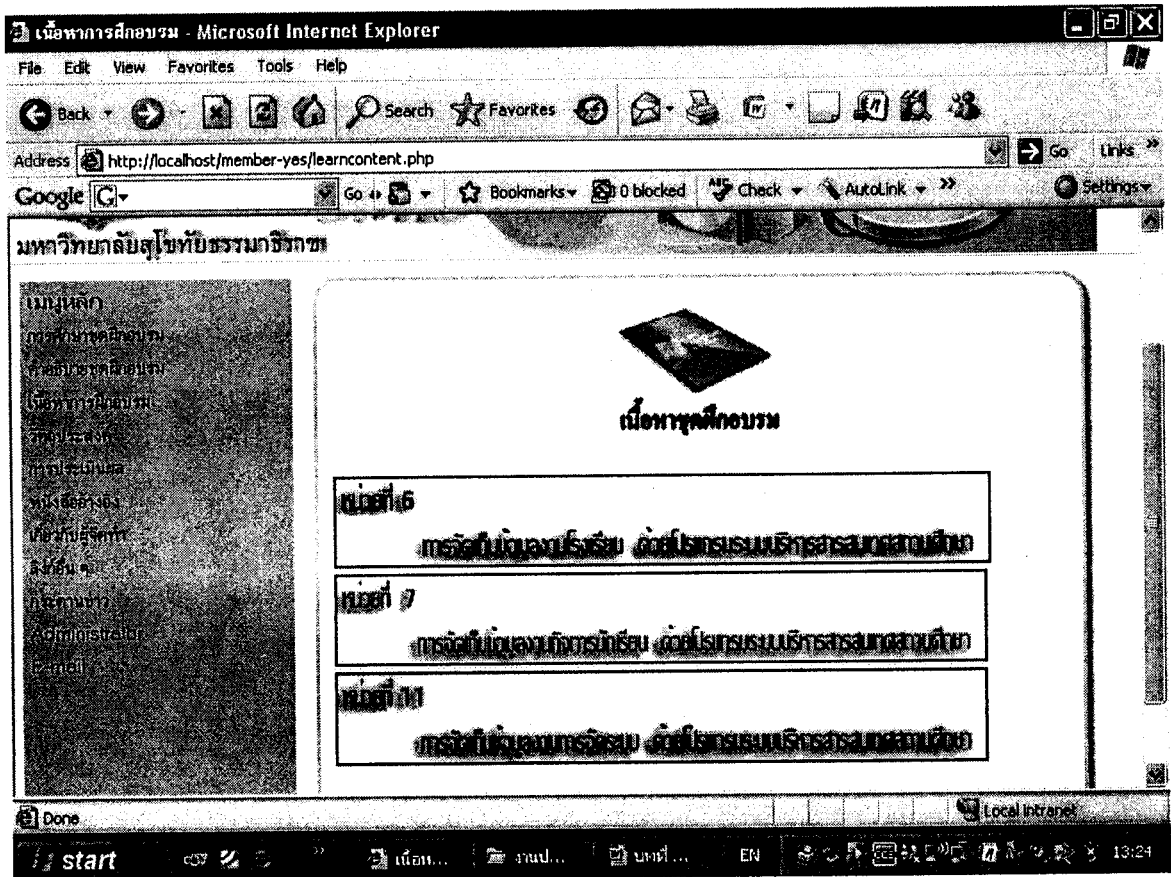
เนื้อหาการฝึกอบรม - Microsoft Internet Explorer

File Edit View Favorites Tools Help

Back Search Favorites

Address http://localhost/member-yes/learncontent.php Go Links

Google Go Bookmarks 0 blocked Check AutoLink Settings

มหาวิทยาลัยสุโขทัยธรรมาธิราช

เมนูหลัก
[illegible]
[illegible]
เนื้อหาการฝึกอบรม
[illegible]
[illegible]
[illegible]
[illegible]
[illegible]
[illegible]
Administrator
E-mail

เนื้อหาชุดฝึกอบรม

หน่วยที่ 6
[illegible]

หน่วยที่ 7
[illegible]

หน่วยที่ 11
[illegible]

Done Local intranet

start EN 13:24